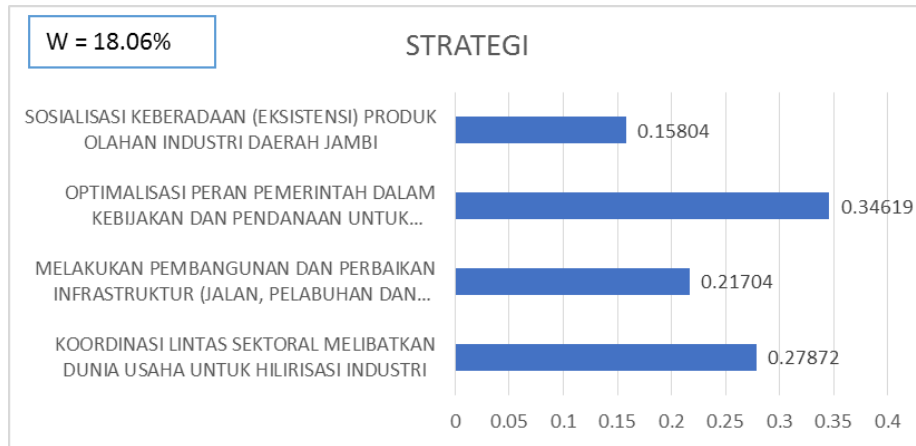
W = 18.06%

STRATEGI

SOSIALISASI KEBERADAAN (EKSISTENSI) PRODUK OLAHAN INDUSTRI DAERAH JAMBI

0.15804

OPTIMALISASI PERAN PEMERINTAH DALAM KEBIJAKAN DAN PENDANAAN UNTUK...

0.34619

MELAKUKAN PEMBANGUNAN DAN PERBAIKAN INFRASTRUKTUR (JALAN, PELABUHAN DAN...

0.21704

KOORDINASI LINTAS SEKTORAL MELIBATKAN DUNIA USAHA UNTUK HILIRISASI INDUSTRI

0.27872

0 0.05 0.1 0.15 0.2 0.25 0.3 0.35 0.4